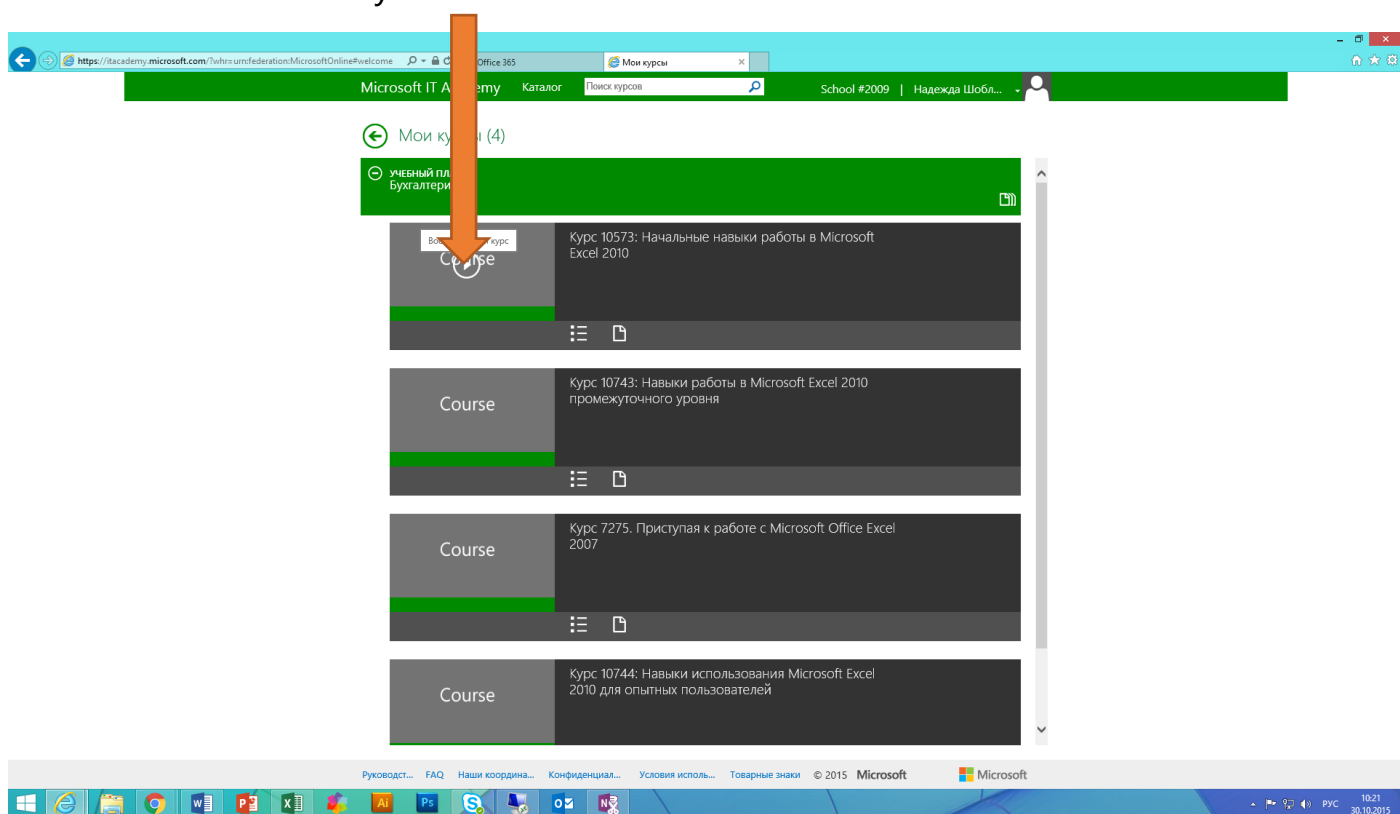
https://itacademy.microsoft.com/?whr=urn:federation:MicrosoftOnline#welcome
Office 365
Мои курсы

Microsoft IT A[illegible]emy Каталог Поиск курсов School #2009 | Надежда Шобл...

Мои ку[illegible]ы (4)

УЧЕБНЫЙ ПЛ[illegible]
Бухгалтери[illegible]

Во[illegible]курс
Course
Курс 10573: Начальные навыки работы в Microsoft Excel 2010

Course
Курс 10743: Навыки работы в Microsoft Excel 2010 промежуточного уровня

Course
Курс 7275. Приступая к работе с Microsoft Office Excel 2007

Course
Курс 10744: Навыки использования Microsoft Excel 2010 для опытных пользователей

Руководст... FAQ Наши координа... Конфиденциал... Условия исполь... Товарные знаки © 2015 Microsoft Microsoft

РУС 10:21 30.10.2015